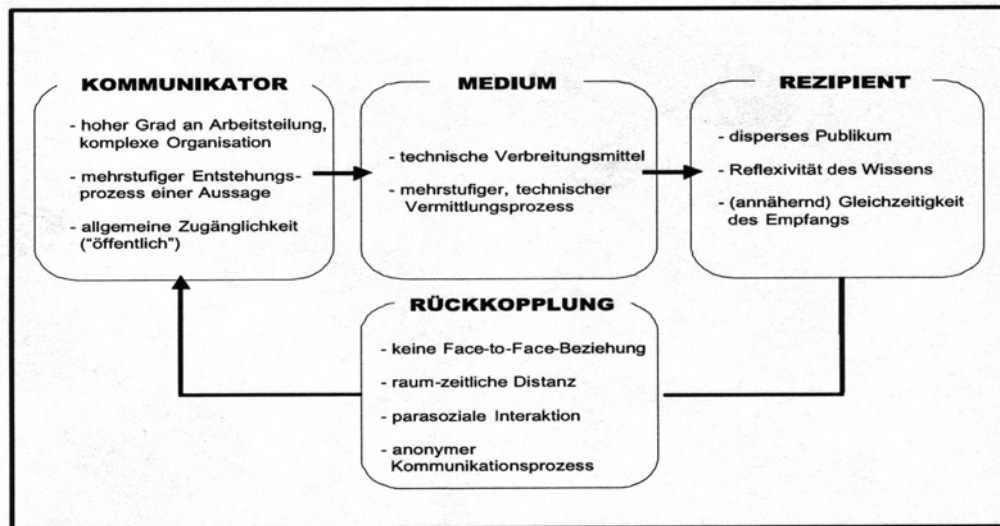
KOMMUNIKATOR

- hoher Grad an Arbeitsteilung, komplexe Organisation

- mehrstufiger Entstehungsprozess einer Aussage

- allgemeine Zugänglichkeit ("öffentlich")

MEDIUM

- technische Verbreitungsmittel

- mehrstufiger, technischer Vermittlungsprozess

REZIPIENT

- disperses Publikum

- Reflexivität des Wissens

- (annähernd) Gleichzeitigkeit des Empfangs

RÜCKKOPPLUNG

- keine Face-to-Face-Beziehung

- raum-zeitliche Distanz

- parasoziale Interaktion

- anonymer Kommunikationsprozess